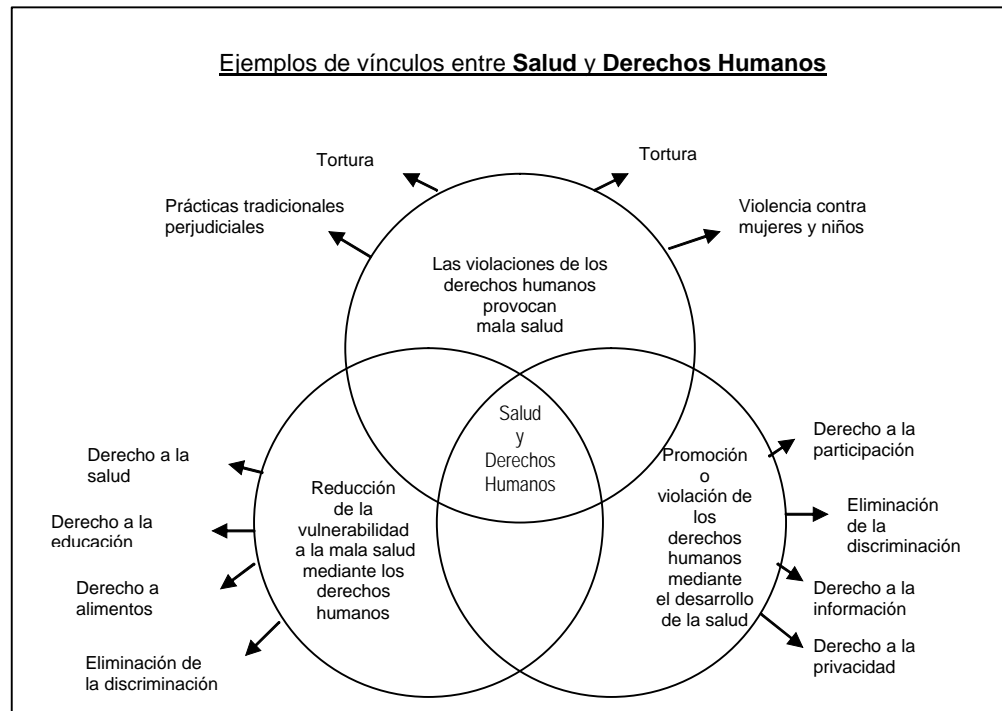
Ejemplos de vínculos entre **Salud** y **Derechos Humanos**

Tortura

Prácticas tradicionales perjudiciales

Tortura

Violencia contra mujeres y niños

Las violaciones de los derechos humanos provocan mala salud

Salud y Derechos Humanos

Derecho a la salud

Derecho a la educación

Derecho a alimentos

Eliminación de la discriminación

Reducción de la vulnerabilidad a la mala salud mediante los derechos humanos

Promoción o violación de los derechos humanos mediante el desarrollo de la salud

Derecho a la participación

Eliminación de la discriminación

Derecho a la información

Derecho a la privacidad